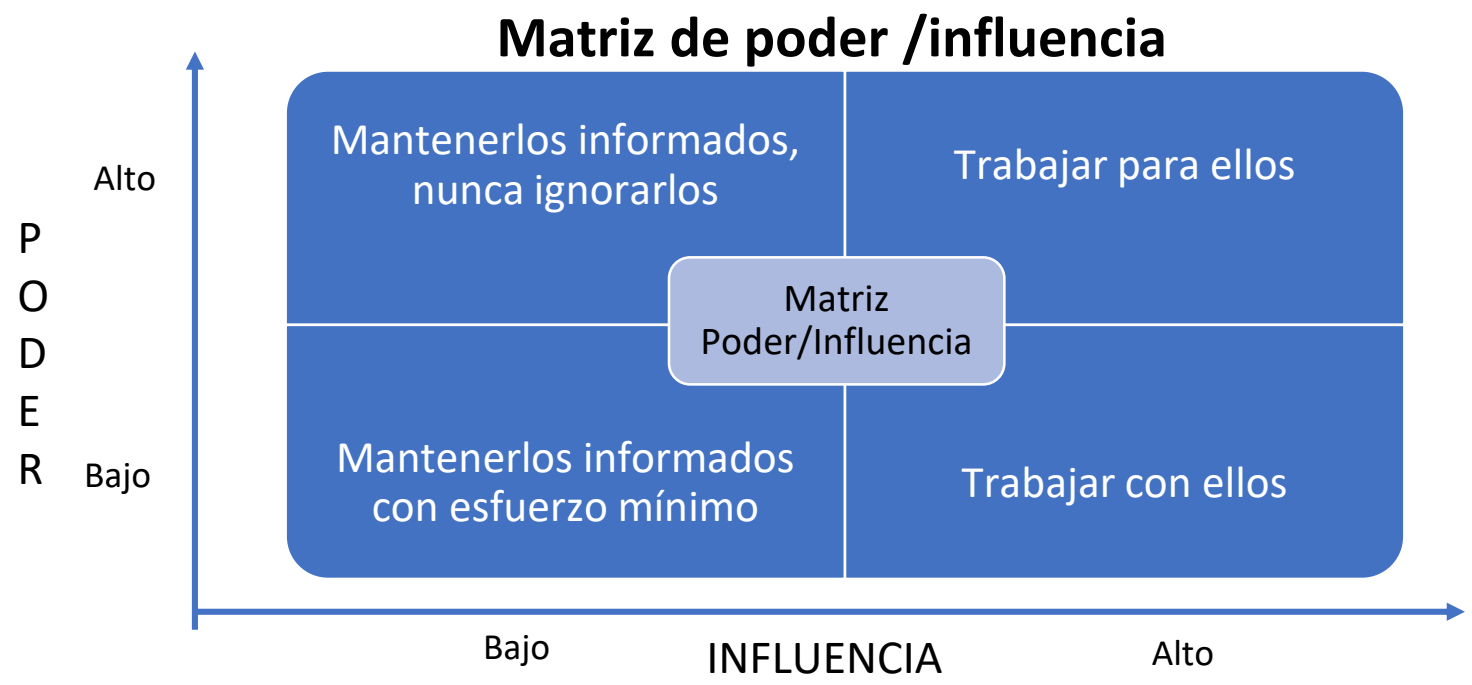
Matriz de poder /influencia

P
O
D
E
R

Alto

Bajo

Mantenerlos informados, nunca ignorarlos

Trabajar para ellos

Matriz Poder/Influencia

Mantenerlos informados con esfuerzo mínimo

Trabajar con ellos

Bajo

INFLUENCIA

Alto